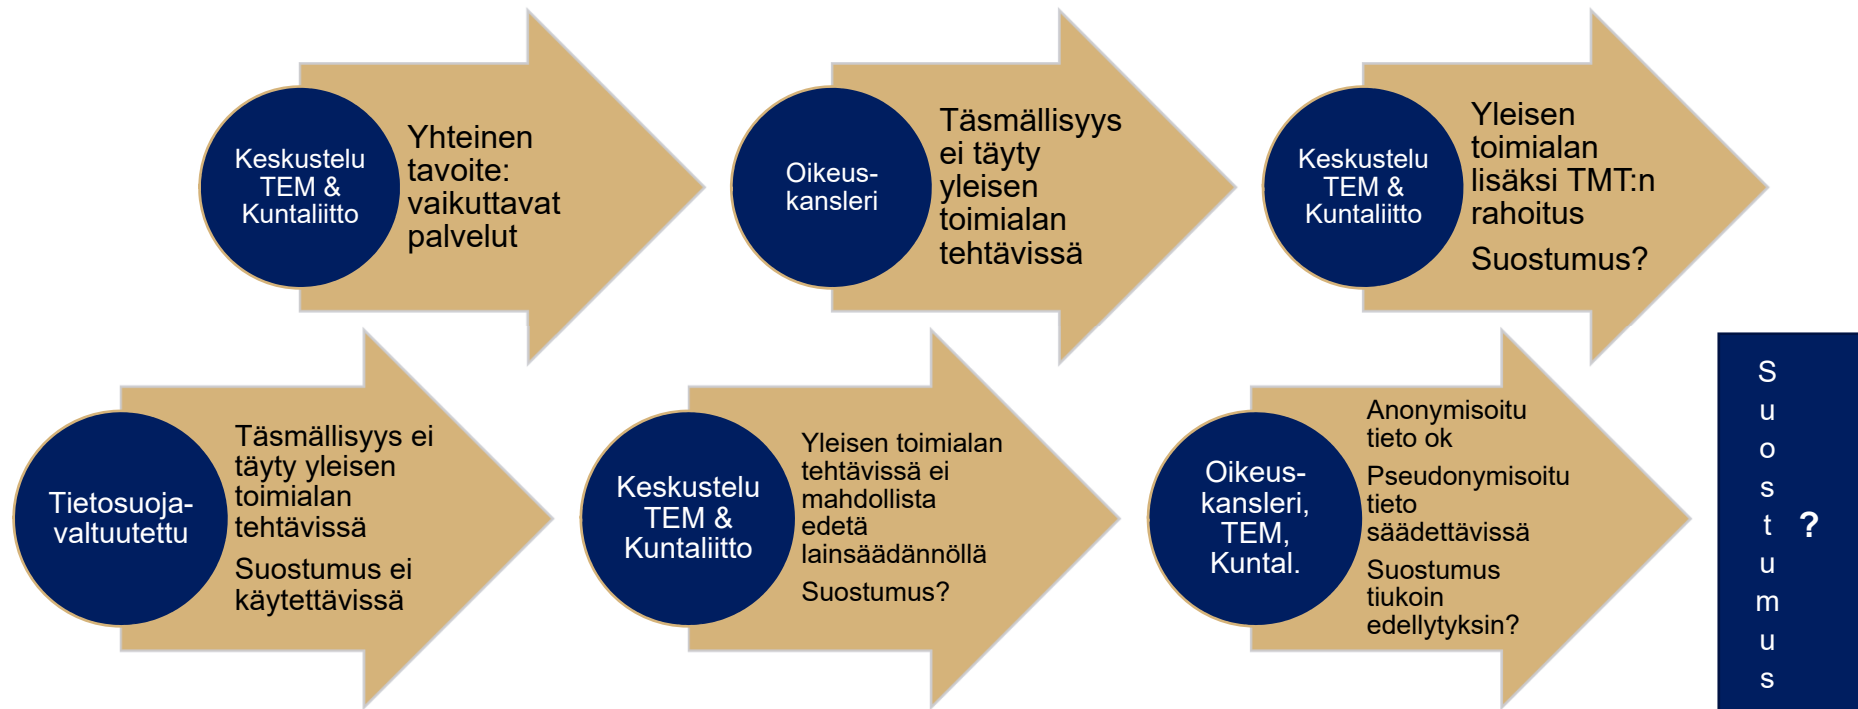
Keskustelu TEM & Kuntaliitto

Yhteinen tavoite: vaikuttavat palvelut

Oikeus-kansleri

Täsmällisyys ei täyty yleisen toimialan tehtävissä

Keskustelu TEM & Kuntaliitto

Yleisen toimialan lisäksi TMT:n rahoitus

Suostumus?

Tietosuoja-valtuutettu

Täsmällisyys ei täyty yleisen toimialan tehtävissä

Suostumus ei käytettävissä

Keskustelu TEM & Kuntaliitto

Yleisen toimialan tehtävissä ei mahdollista edetä lainsäädännöllä

Suostumus?

Oikeus-kansleri, TEM, Kuntal.

Anonymisoitu tieto ok

Pseudonymisoitu tieto säädettävissä

Suostumus tiukoin edellytyksin?

Suostumus

?